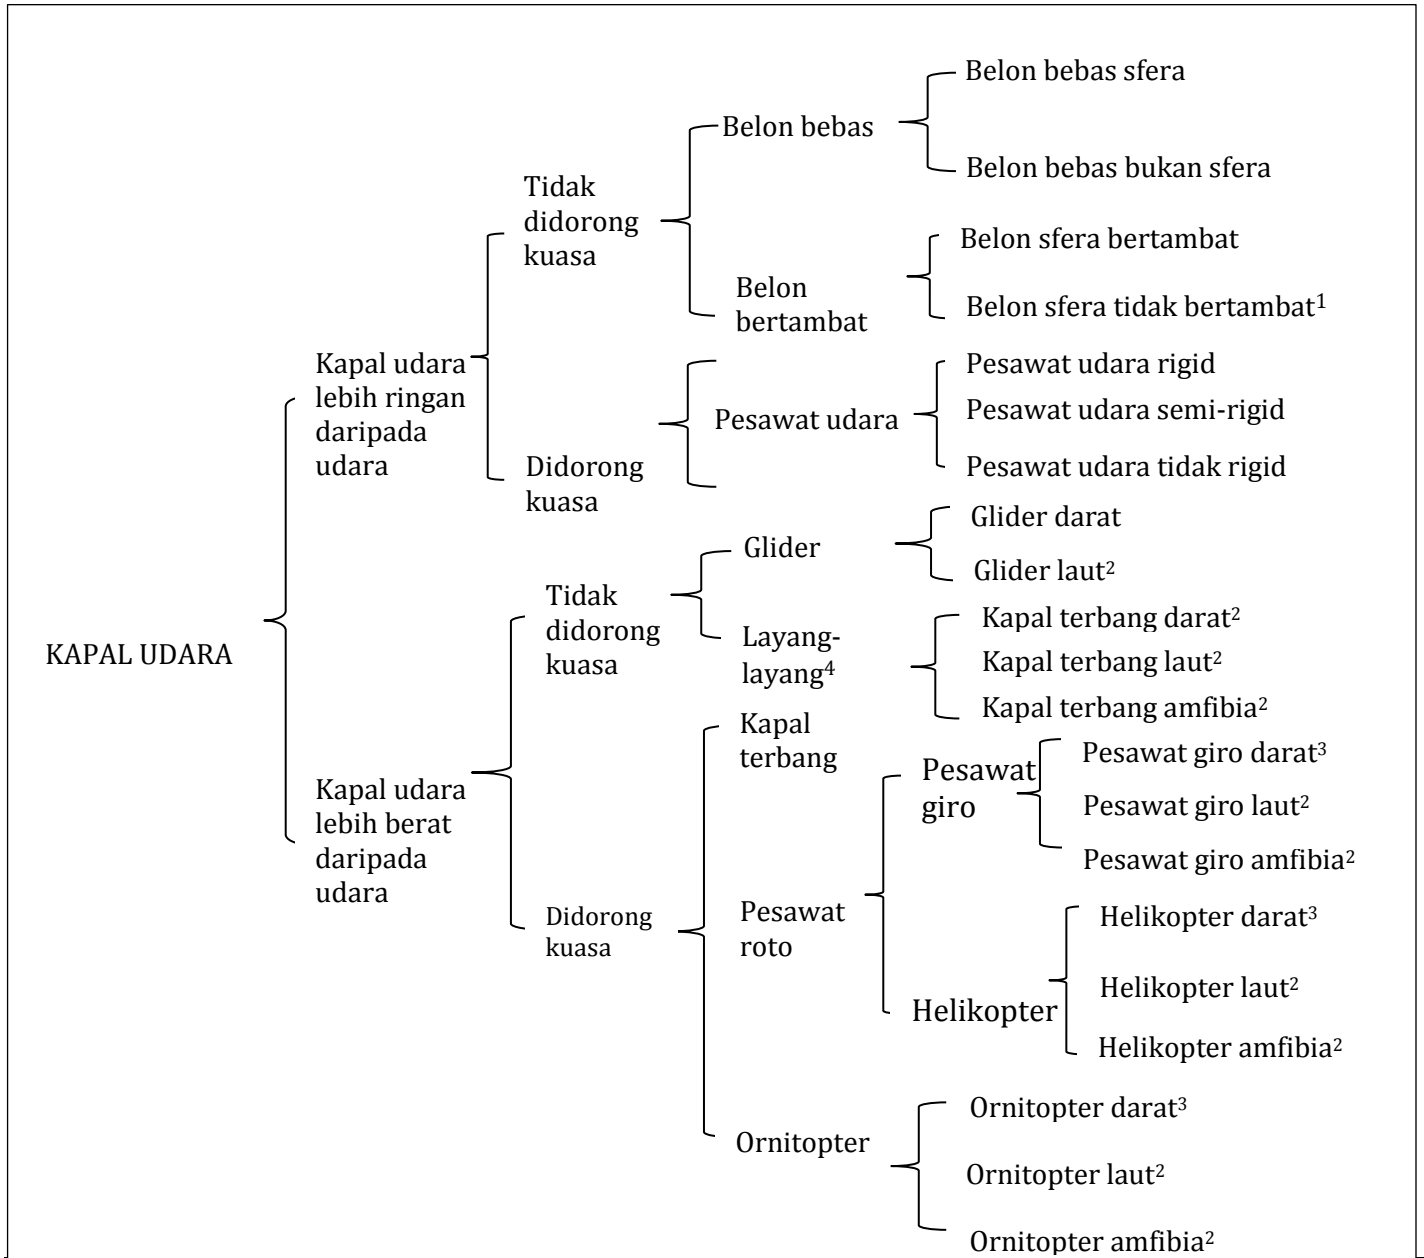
KAPAL UDARA

Kapal udara lebih ringan daripada udara

Tidak didorong kuasa

Belon bebas

Belon bebas sfera

Belon bebas bukan sfera

Belon bertambat

Belon sfera bertambat

Belon sfera tidak bertambat$^1$

Didorong kuasa

Pesawat udara

Pesawat udara rigid

Pesawat udara semi-rigid

Pesawat udara tidak rigid

Kapal udara lebih berat daripada udara

Tidak didorong kuasa

Glider

Glider darat

Glider laut$^2$

Layang-layang$^4$

Kapal terbang darat$^2$

Kapal terbang laut$^2$

Kapal terbang amfibia$^2$

Didorong kuasa

Kapal terbang

Pesawat roto

Pesawat giro

Pesawat giro darat$^3$

Pesawat giro laut$^2$

Pesawat giro amfibia$^2$

Helikopter

Helikopter darat$^3$

Helikopter laut$^2$

Helikopter amfibia$^2$

Ornitopter

Ornitopter darat$^3$

Ornitopter laut$^2$

Ornitopter amfibia$^2$